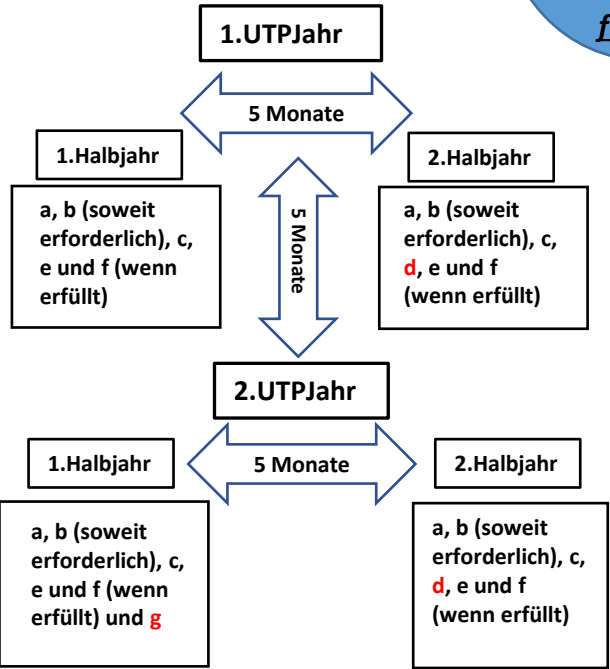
f

1.UTPJahr

5 Monate

1.Halbjahr

2.Halbjahr

a, b (soweit erforderlich), c, e und f (wenn erfüllt)

5 Monate

a, b (soweit erforderlich), c, d, e und f (wenn erfüllt)

2.UTPJahr

1.Halbjahr

5 Monate

2.Halbjahr

a, b (soweit erforderlich), c, e und f (wenn erfüllt) und g

a, b (soweit erforderlich), c, d, e und f (wenn erfüllt)